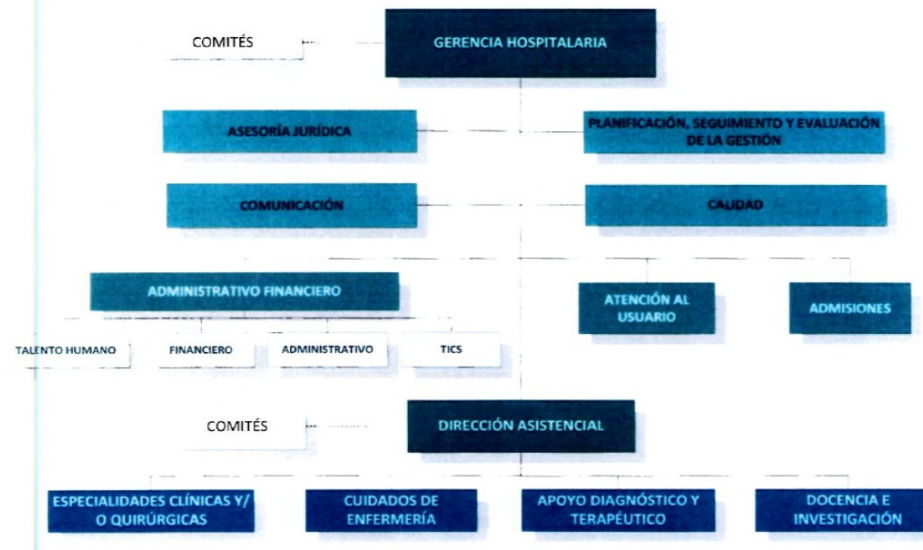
COMITÉS

GERENCIA HOSPITALARIA

ASESORÍA JURÍDICA

PLANIFICACIÓN, SEGUIMIENTO Y EVALUACIÓN DE LA GESTIÓN

COMUNICACIÓN

CALIDAD

ADMINISTRATIVO FINANCIERO

ATENCIÓN AL USUARIO

ADMISIONES

TALENTO HUMANO

FINANCIERO

ADMINISTRATIVO

TICS

COMITÉS

DIRECCIÓN ASISTENCIAL

ESPECIALIDADES CLÍNICAS Y/ O QUIRÚRGICAS

CUIDADOS DE ENFERMERÍA

APOYO DIAGNÓSTICO Y TERAPÉUTICO

DOCENCIA E INVESTIGACIÓN